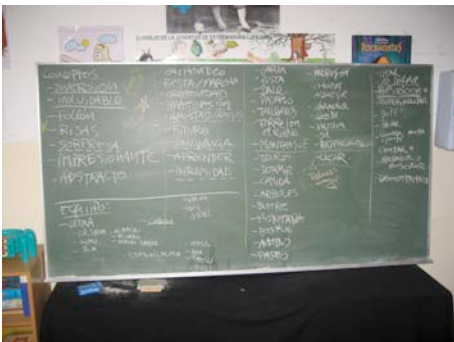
CONCEPTOS
- DIVERSIÓN
- INOLVIDABLE
- FOLLÓN
- RISAS
- SORPRESA
- IMPRESIONANTE
- ABSTRACTO

CACHONDEO
FIESTA/MARCHA
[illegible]
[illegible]
- FUTURO
- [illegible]
- APRENDER
- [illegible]

- CARTA
- PISTA
- CALLE
- PARQUE
- PUERTA
- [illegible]
- MONTAÑA
- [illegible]
- TORRE
- CARTEL
- ÁRBOLES
- BUTRE
- FONTANA
- BOSQUE
- ÁRBOL
- PASEO

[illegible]
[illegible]
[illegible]
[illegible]
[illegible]
LUGAR

ESCRIBO:
- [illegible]

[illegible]